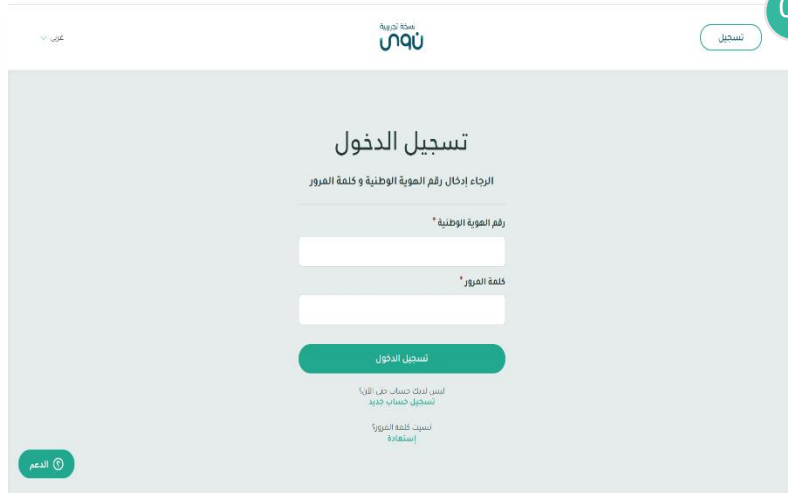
تسجيل

نسخة تجريبية
نوس

عربي

تسجيل الدخول

الرجاء إدخال رقم الهوية الوطنية و كلمة المرور

رقم الهوية الوطنية*

كلمة المرور*

تسجيل الدخول

ليس لديك حساب حتى الآن؟
تسجيل حساب جديد

نسيت كلمة المرور؟
إستعادة

الدعم